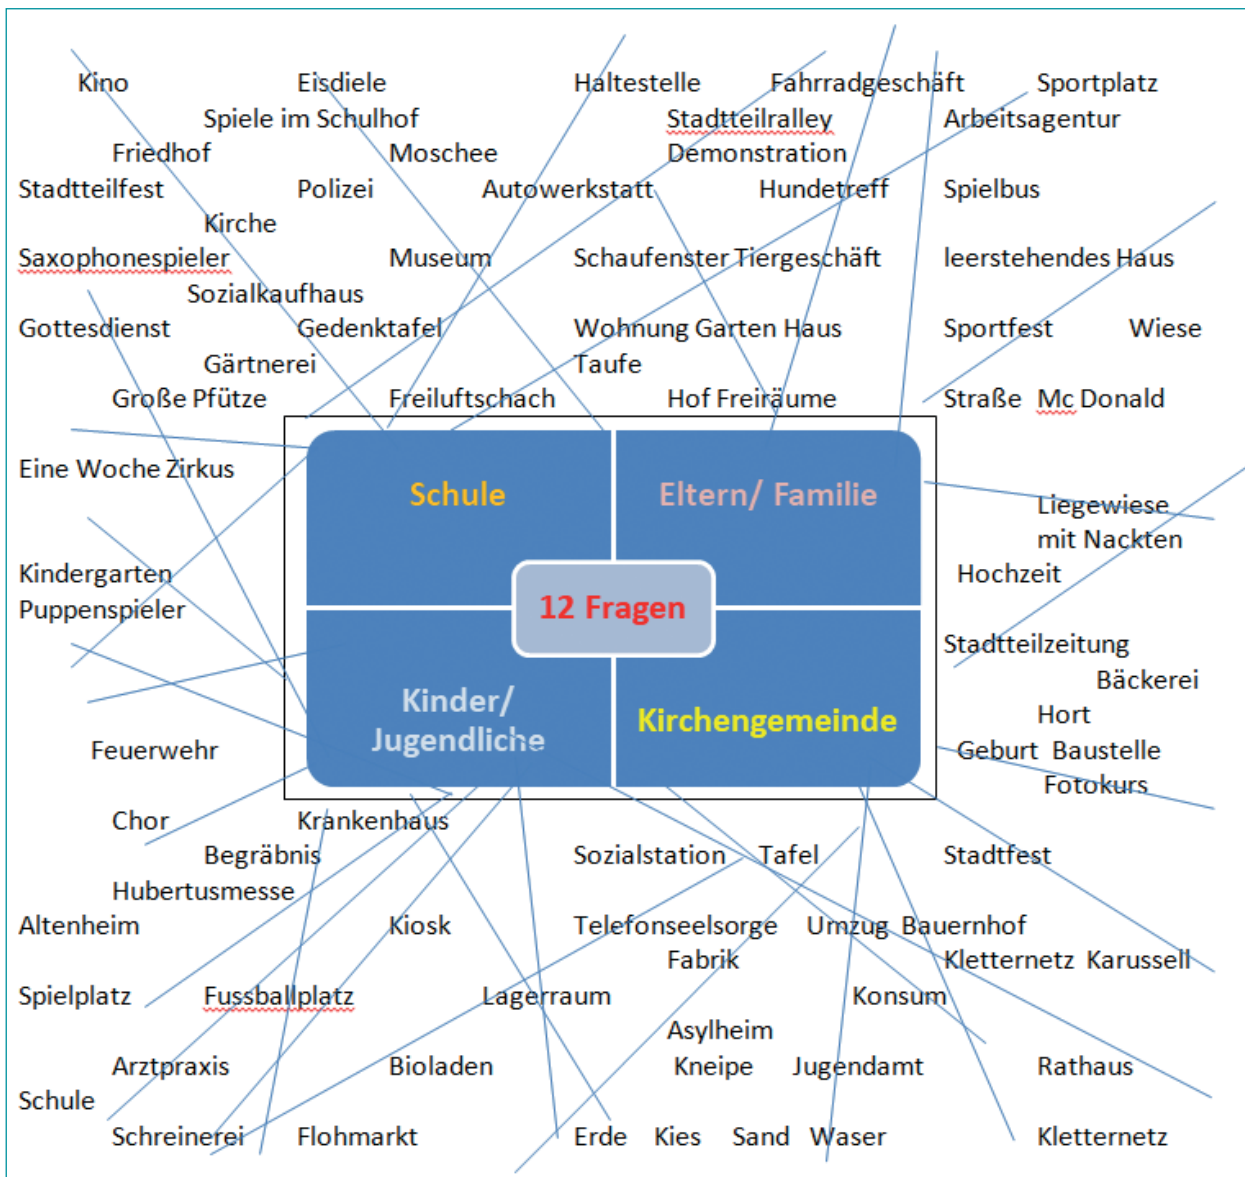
Kino Eisdiele Haltestelle Fahrradgeschäft Sportplatz
Spiele im Schulhof Stadtteilralley Arbeitsagentur
Friedhof Moschee Demonstration
Stadtteilfest Polizei Autowerkstatt Hundetreff Spielbus
Kirche
Saxophonespieler Museum Schaufenster Tiergeschäft leerstehendes Haus
Sozialkaufhaus
Gottesdienst Gedenktafel Wohnung Garten Haus Sportfest Wiese
Gärtnerei Taufe
Große Pfütze Freiluftschach Hof Freiräume Straße Mc Donald

Schule
Eltern/ Familie
12 Fragen
Kinder/ Jugendliche
Kirchengemeinde

Eine Woche Zirkus
Liegewiese mit Nackten
Hochzeit
Kindergarten
Puppenspieler
Stadtteilzeitung
Bäckerei
Hort
Feuerwehr
Geburt Baustelle
Fotokurs

Chor Krankenhaus
Begräbnis Sozialstation Tafel Stadtfest
Hubertusmesse
Altenheim Kiosk Telefonseelsorge Umzug Bauernhof
Fabrik Kletternetz Karussell
Spielplatz Fussballplatz Lagerraum Konsum
Asylheim
Arztpraxis Bioladen Kneipe Jugendamt Rathaus
Schule
Schreinerei Flohmarkt Erde Kies Sand Waser Kletternetz